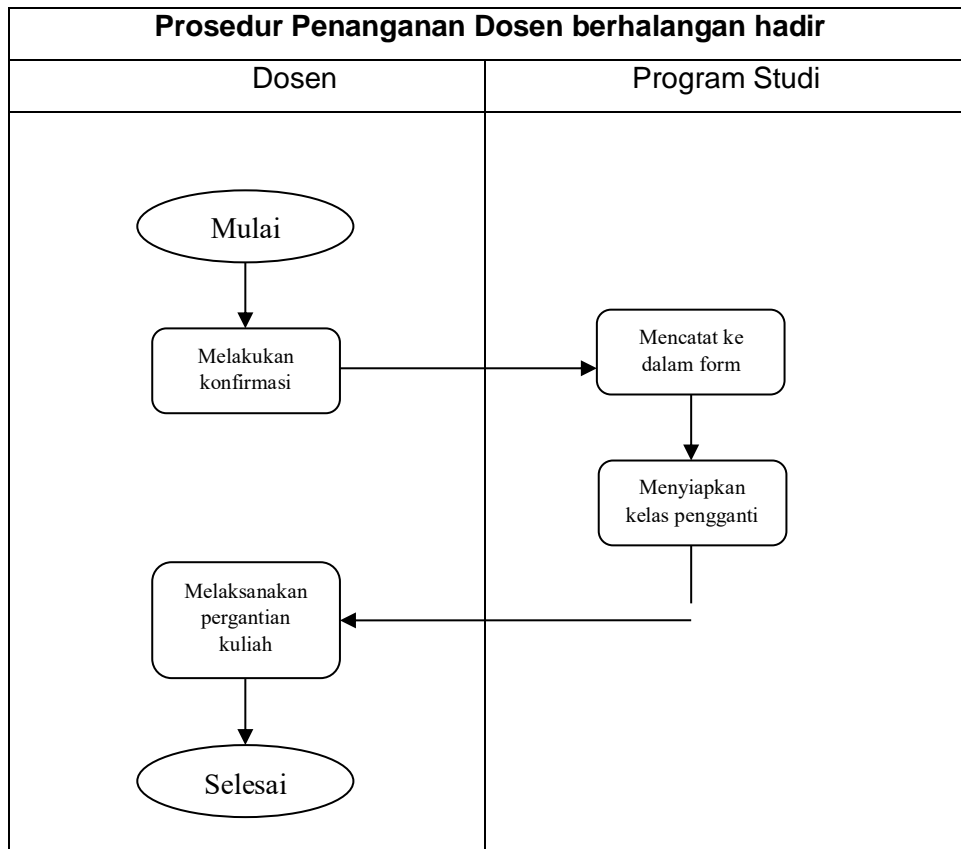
Prosedur Penanganan Dosen berhalangan hadir

| Dosen | Program Studi |
|---|---|
| Mulai | |
| Melakukan konfirmasi | Mencatat ke dalam form |
| | Menyiapkan kelas pengganti |
| Melaksanakan pergantian kuliah | |
| Selesai | |